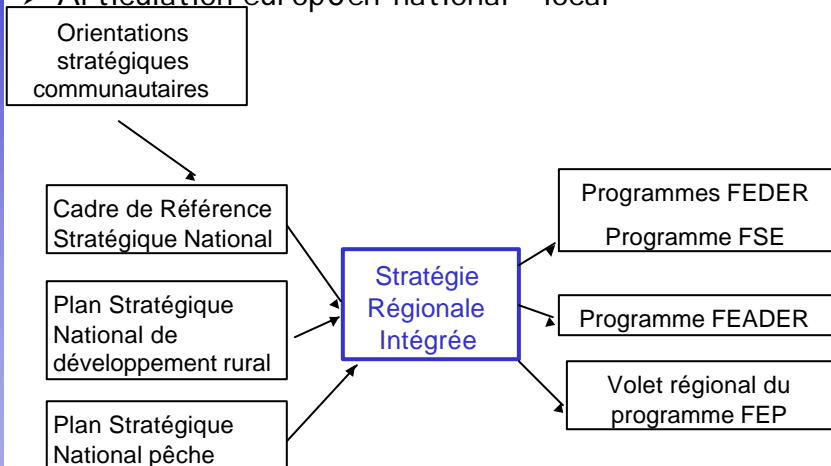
➢ Articulation européen-national – local

Orientations stratégiques communautaires

Cadre de Référence Stratégique National

Plan Stratégique National de développement rural

Plan Stratégique National pêche

Stratégie Régionale Intégrée

Programmes FEDER

Programme FSE

Programme FEADER

Volet régional du programme FEP